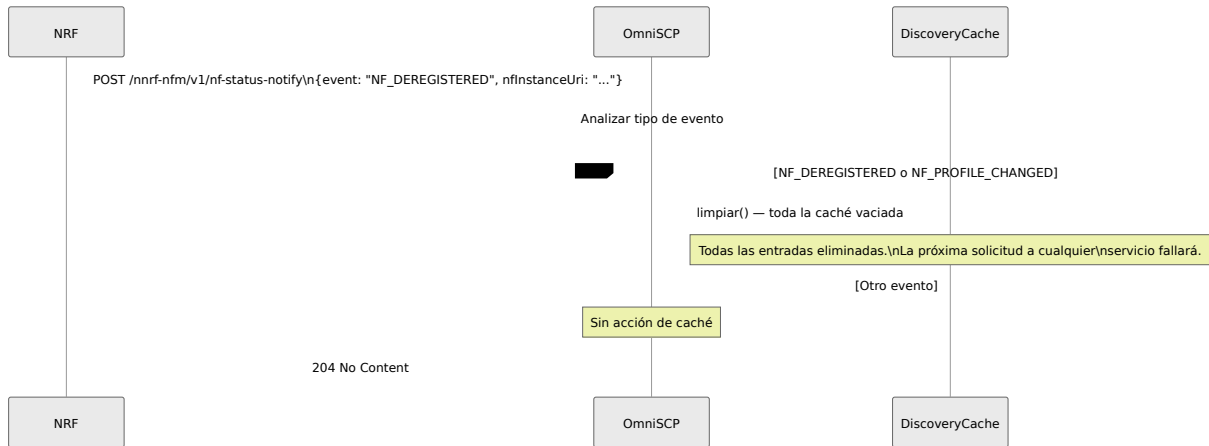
NRF

OmniSCP

DiscoveryCache

POST /nnrf-nfm/v1/nf-status-notify\n{event: "NF_DEREGISTERED", nfInstanceUri: "..."}

Analizar tipo de evento

[NF_DEREGISTERED o NF_PROFILE_CHANGED]

limpiar() — toda la caché vaciada

Todas las entradas eliminadas.\nLa próxima solicitud a cualquier\nservicio fallará.

[Otro evento]

Sin acción de caché

204 No Content

NRF

OmniSCP

DiscoveryCache